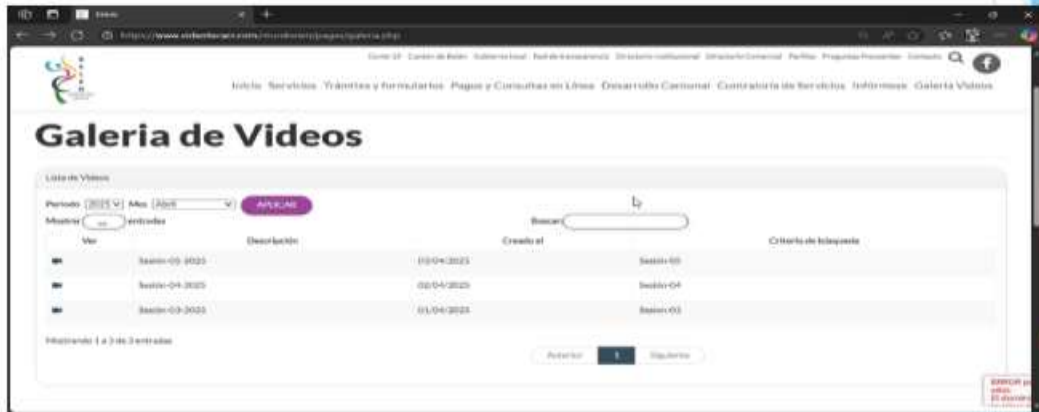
Inicio Servicios Trámites y formularios Pagos y Consultas en Línea Desarrollo Cantonal Contraloría de Servicios Informes Galería Videos

Galeria de Videos

Lista de Videos

Periodo 2025 Mes Abril APLICAR

Mostrar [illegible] entradas

Buscar:

| Ver | Descripción | Creado el | Criterio de búsqueda |
|---|---|---|---|
| | Sesión-05-2025 | 03/04/2025 | Sesión 05 |
| | Sesión-04-2025 | 02/04/2025 | Sesión 04 |
| | Sesión-03-2025 | 01/04/2025 | Sesión 03 |

Mostrando 1 a 3 de 3 entradas

Anterior 1 Siguiente

ERROR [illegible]